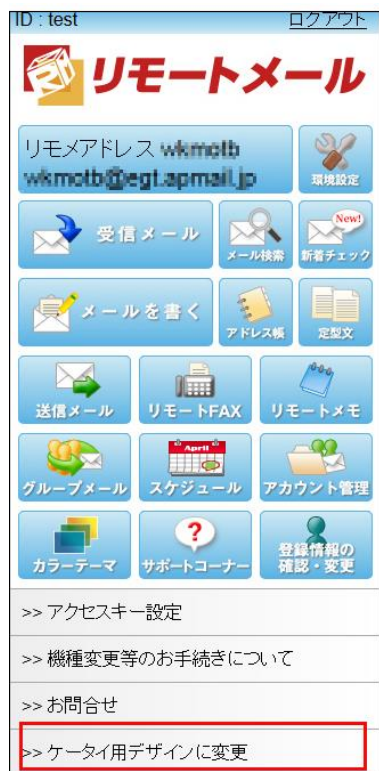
ID : test
ログアウト

リモートメール

リモメアドレス wkmotb
wkmotb@egt.apmail.jp

環境設定

受信メール

メール検索

New!
新着チェック

メールを書く

アドレス帳

定型文

送信メール

リモートFAX

リモートメモ

グループメール

April
スケジュール

アカウント管理

カラーテーマ

サポートコーナー

登録情報の確認・変更

>> アクセスキー設定

>> 機種変更等のお手続きについて

>> お問合せ

>> ケータイ用デザインに変更